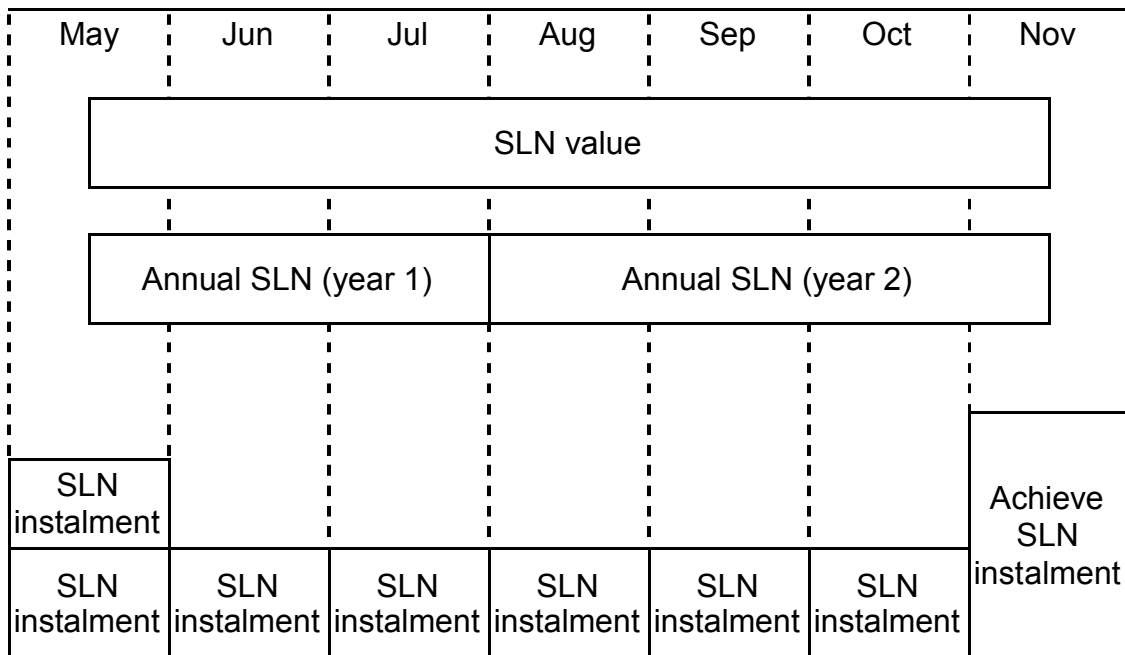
May Jun Jul Aug Sep Oct Nov

SLN value

Annual SLN (year 1) Annual SLN (year 2)

SLN instalment

SLN instalment SLN instalment SLN instalment SLN instalment SLN instalment SLN instalment

Achieve SLN instalment